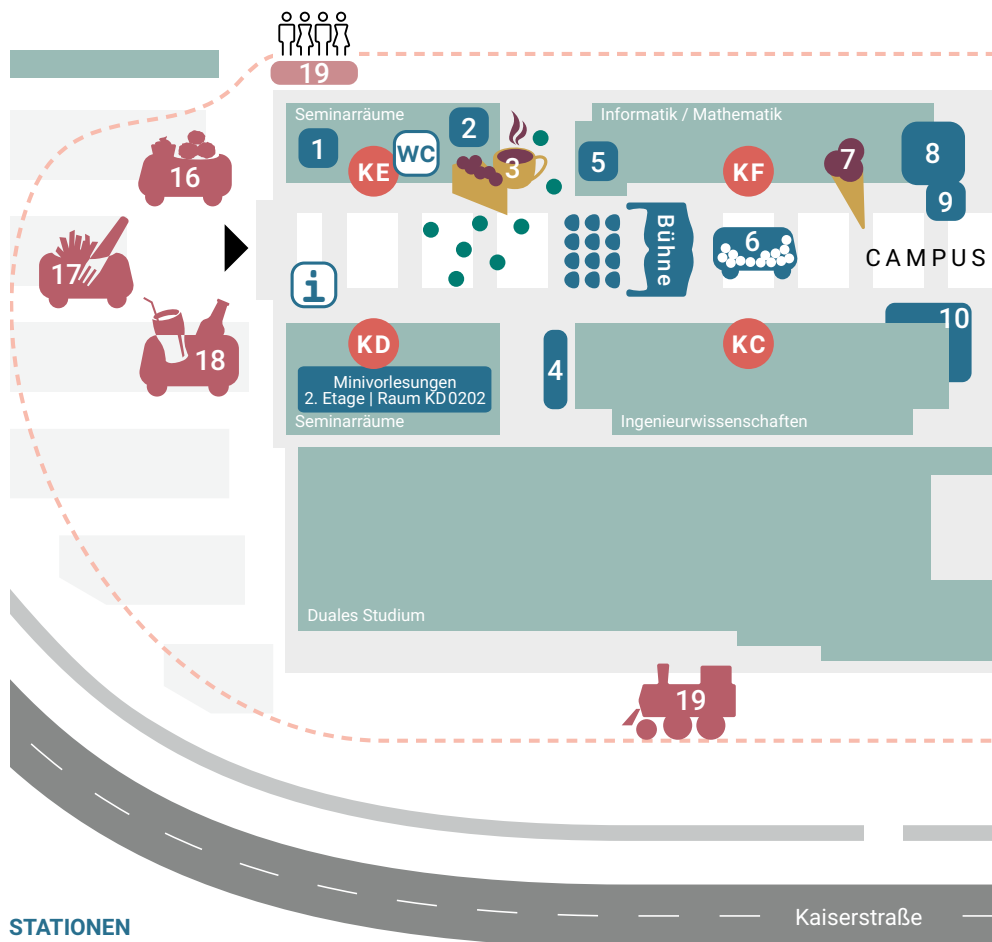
19

Seminarräume

1

2

WC

KE

3

Informatik / Mathematik

5

KF

7

8

9

16

17

18

i

Bühne

6

CAMPUS

10

KD

Minivorlesungen
2. Etage | Raum KD 0202

Seminarräume

4

KC

Ingenieurwissenschaften

Duales Studium

19

Kaiserstraße

STATIONEN